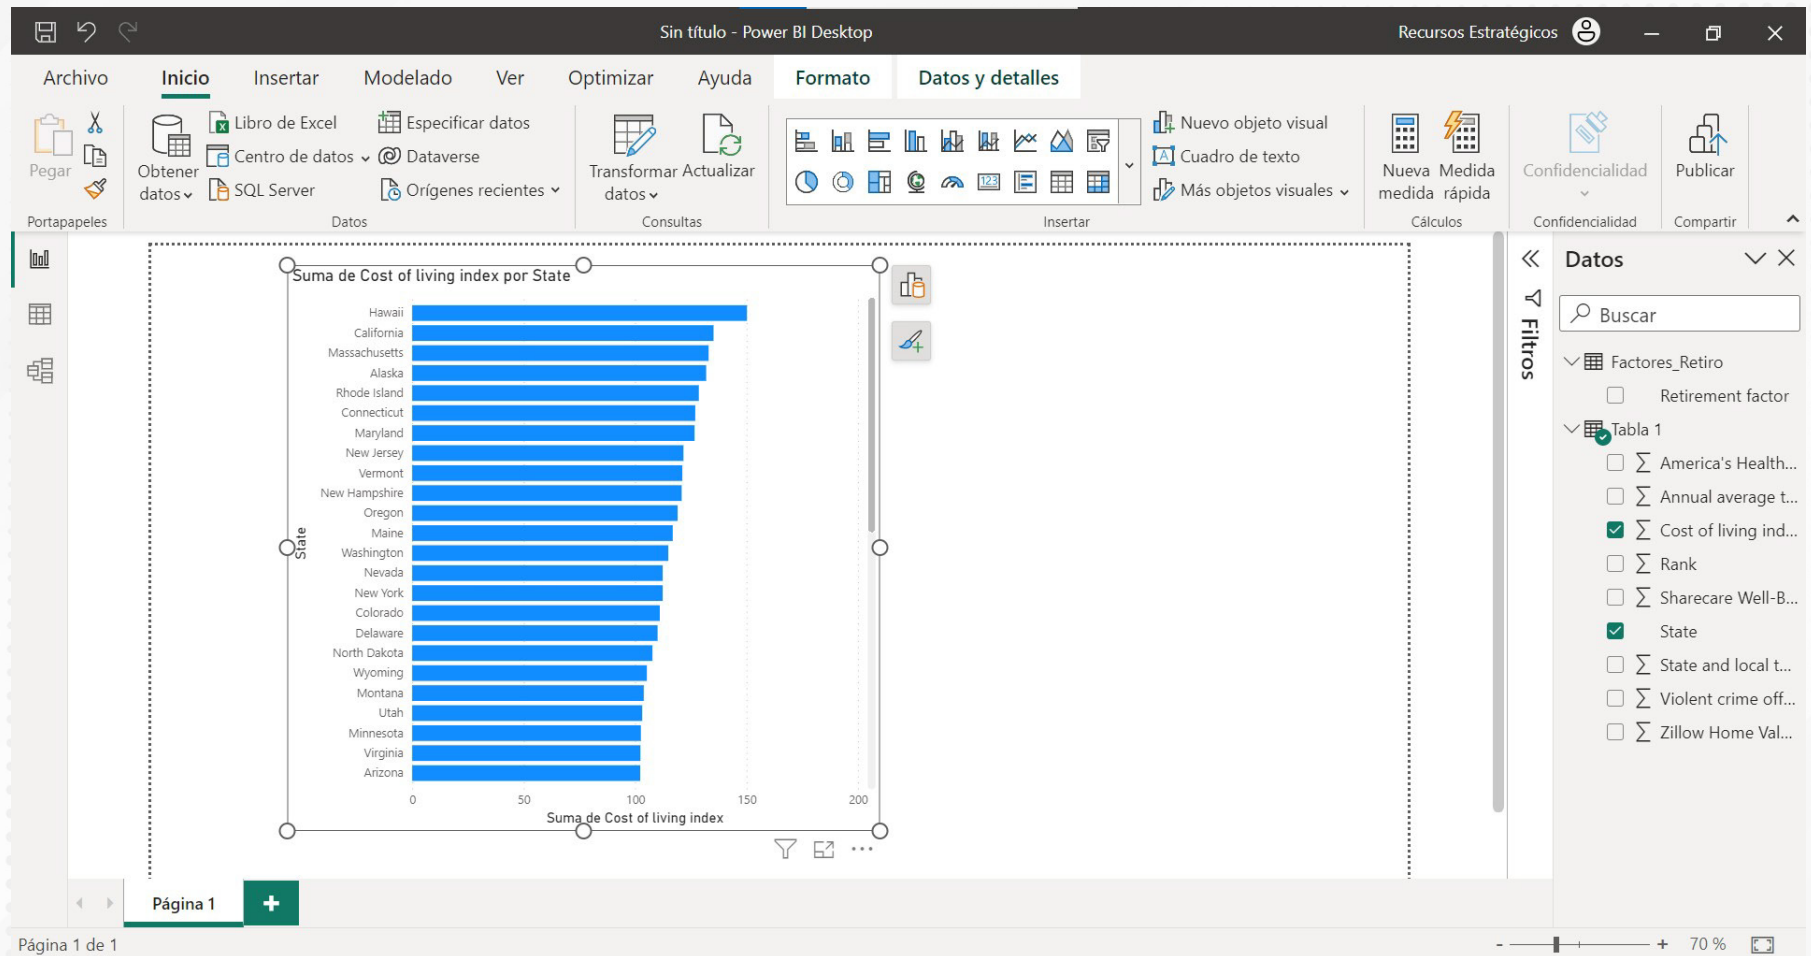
Sin título - Power BI Desktop

Recursos Estratégicos

Archivo Inicio Insertar Modelado Ver Optimizar Ayuda Formato Datos y detalles

Pegar
Portapapeles

Obtener datos
Libro de Excel
Centro de datos
SQL Server
Especificar datos
Dataverse
Orígenes recientes
Datos

Transformar datos
Actualizar
Consultas

Nuevo objeto visual
Cuadro de texto
Más objetos visuales
Insertar

Nueva medida
Medida rápida
Cálculos

Confidencialidad
Confidencialidad

Publicar
Compartir

Suma de Cost of living index por State

Hawaii
California
Massachusetts
Alaska
Rhode Island
Connecticut
Maryland
New Jersey
Vermont
New Hampshire
Oregon
Maine
Washington
Nevada
New York
Colorado
Delaware
North Dakota
Wyoming
Montana
Utah
Minnesota
Virginia
Arizona

State

0 50 100 150 200
Suma de Cost of living index

Filtros

Datos

Buscar

Factores_Retiro
Retirement factor
Tabla 1
America's Health...
Annual average t...
Cost of living ind...
Rank
Sharecare Well-B...
State
State and local t...
Violent crime off...
Zillow Home Val...

Página 1
+

Página 1 de 1

70 %